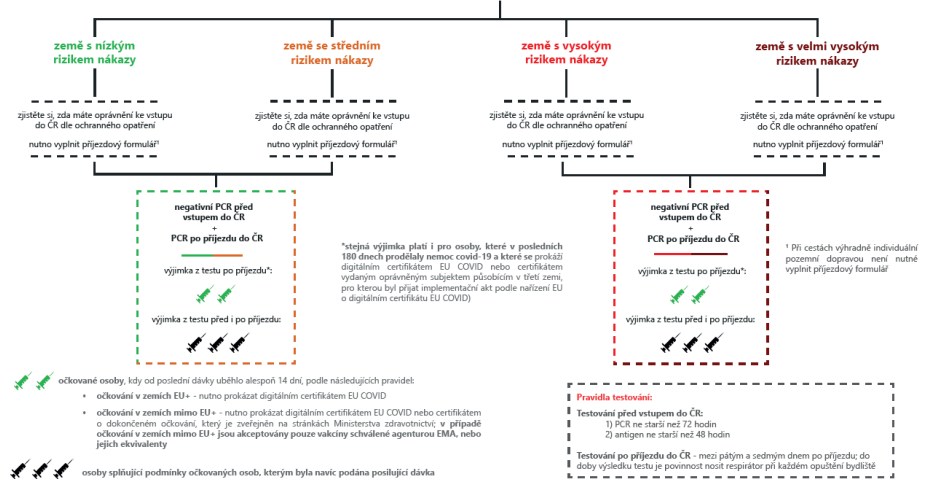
země s nízkým rizikem nákazy

zjistěte si, zda máte oprávnění ke vstupu do ČR dle ochranného opatření

nutno vyplnit příjezdový formulář¹

země se středním rizikem nákazy

zjistěte si, zda máte oprávnění ke vstupu do ČR dle ochranného opatření

nutno vyplnit příjezdový formulář¹

země s vysokým rizikem nákazy

zjistěte si, zda máte oprávnění ke vstupu do ČR dle ochranného opatření

nutno vyplnit příjezdový formulář¹

země s velmi vysokým rizikem nákazy

zjistěte si, zda máte oprávnění ke vstupu do ČR dle ochranného opatření

nutno vyplnit příjezdový formulář¹

negativní PCR před vstupem do ČR
+
PCR po příjezdu do ČR

výjimka z testu po příjezdu*:

výjimka z testu před i po příjezdu:

*stejná výjimka platí i pro osoby, které v posledních 180 dnech prodělaly nemoc covid-19 a které se prokáží digitálním certifikátem EU COVID nebo certifikátem vydaným oprávněným subjektem působícím v třetí zemi, pro kterou byl přijat implementační akt podle nařízení EU o digitálním certifikátu EU COVID)

negativní PCR před vstupem do ČR
+
PCR po příjezdu do ČR

výjimka z testu po příjezdu*:

výjimka z testu před i po příjezdu:

¹ Při cestách výhradně individuální pozemní dopravou není nutné vyplnit příjezdový formulář

očkované osoby, kdy od poslední dávky uběhlo alespoň 14 dní, podle následujících pravidel:

• očkování v zemích EU+ - nutno prokázat digitálním certifikátem EU COVID

• očkování v zemích mimo EU+ - nutno prokázat digitálním certifikátem EU COVID nebo certifikátem o dokončeném očkování, který je zveřejněn na stránkách Ministerstva zdravotnictví; v případě očkování v zemích mimo EU+ jsou akceptovány pouze vakcíny schválené agenturou EMA, nebo jejich ekvivalenty

osoby splňující podmínky očkovaných osob, kterým byla navíc podána posilující dávka

Pravidla testování:

Testování před vstupem do ČR:
1) PCR ne starší než 72 hodin
2) antigen ne starší než 48 hodin

Testování po příjezdu do ČR - mezi pátým a sedmým dnem po příjezdu; do doby výsledku testu je povinnost nosit respirátor při každém opuštění bydliště